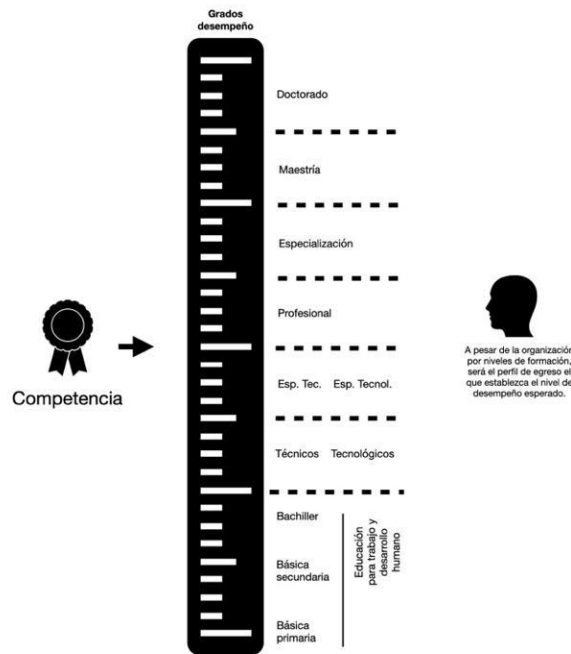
Grados desempeño

Doctorado

Maestría

Especialización

Profesional

Esp. Tec. Esp. Tecnol.

Técnicos Tecnológicos

Bachiller

Básica secundaria

Básica primaria

Educación para trabajo y desarrollo humano

Competencia

A pesar de la organización por niveles de formación, será el perfil de egreso el que establezca el nivel de desempeño esperado.